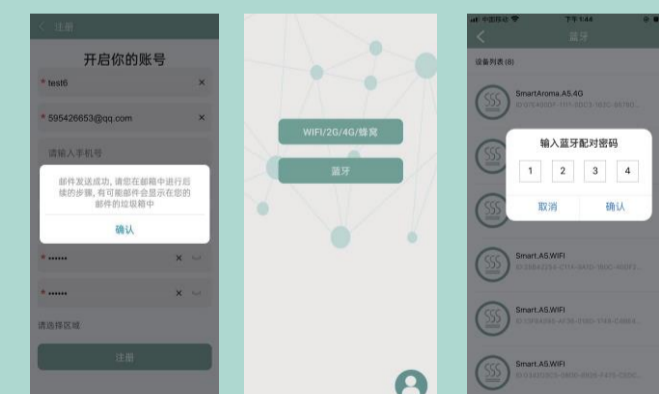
注册

开启你的账号

* test6 ×

* 595426653@qq.com ×

请输入手机号

邮件发送成功，请您在邮箱中进行后续的步骤，有可能邮件会显示在您的邮件的垃圾箱中

确认

* •••••• ×

* •••••• ×

选择区域

注册

WIFI/2G/4G/蜂窝

蓝牙

中国移动 下午1:44

蓝牙

设备列表 (8)

SmartAroma.A5.4G

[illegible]

输入蓝牙配对密码

1 2 3 4

取消 确认

Smart.A5.WIFI

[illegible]

Smart.A5.WIFI

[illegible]

Smart.A5.WIFI

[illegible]